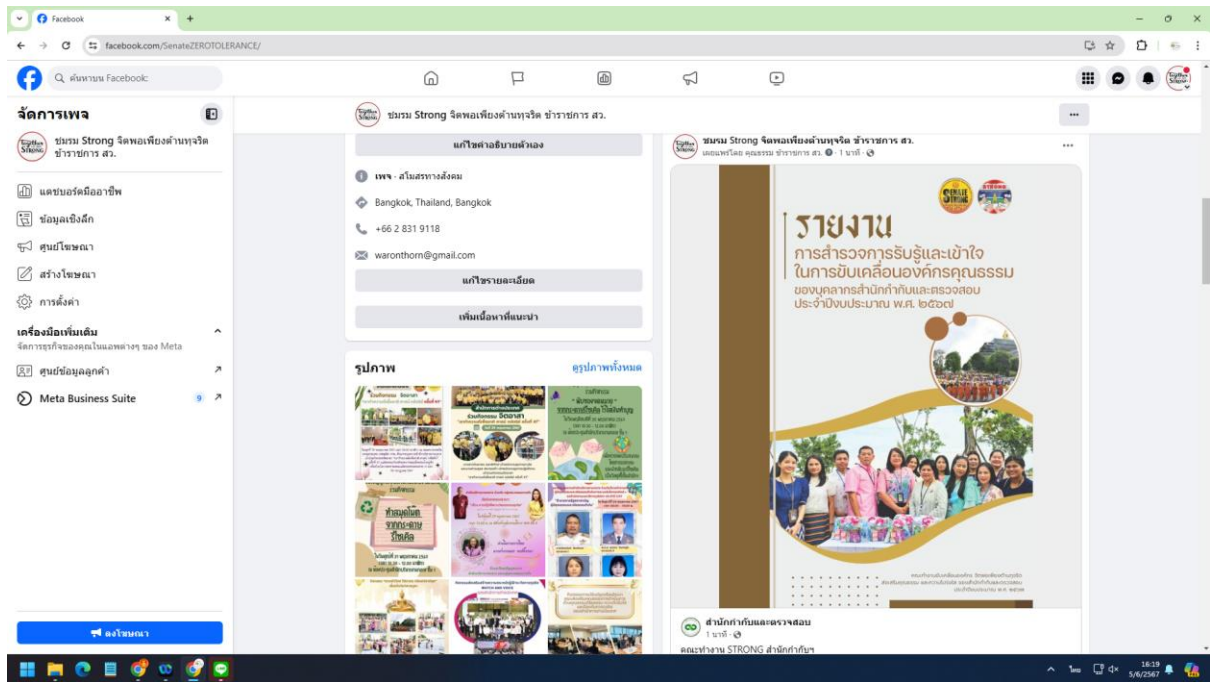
Facebook
facebook.com/SenateZEROTOLERANCE/
ค้นหาบน Facebook

จัดการเพจ
ชมรม Strong จิตพอเพียงต้านทุจริต ข้าราชการ สว.
แดชบอร์ดมืออาชีพ
ข้อมูลเชิงลึก
ศูนย์โฆษณา
สร้างโฆษณา
การตั้งค่า
เครื่องมือเพิ่มเติม
จัดการธุรกิจของคุณในแอพต่างๆ ของ Meta
ศูนย์ข้อมูลลูกค้า
Meta Business Suite 9
ลงโฆษณา

ชมรม Strong จิตพอเพียงต้านทุจริต ข้าราชการ สว.
แก้ไขคำอธิบายตัวเอง
เพจ · สโมสรทางสังคม
Bangkok, Thailand, Bangkok
+66 2 831 9118
waronthorn@gmail.com
แก้ไขรายละเอียด
เพิ่มเนื้อหาที่แนะนำ

รูปภาพ
ดูรูปภาพทั้งหมด

ชมรม Strong จิตพอเพียงต้านทุจริต ข้าราชการ สว.
เผยแพร่โดย คุณธรรม ข้าราชการ สว. · 1 นาที
รายงาน
การสำรวจการรับรู้และเข้าใจในการขับเคลื่อนองค์กรคุณธรรม
ของบุคลากรสำนักกำกับและตรวจสอบ
ประจำปีงบประมาณ พ.ศ. ๒๕๖๗

สำนักกำกับและตรวจสอบ
1 นาที
คณะทำงาน STRONG สำนักกำกับฯ

16:19
5/6/2567